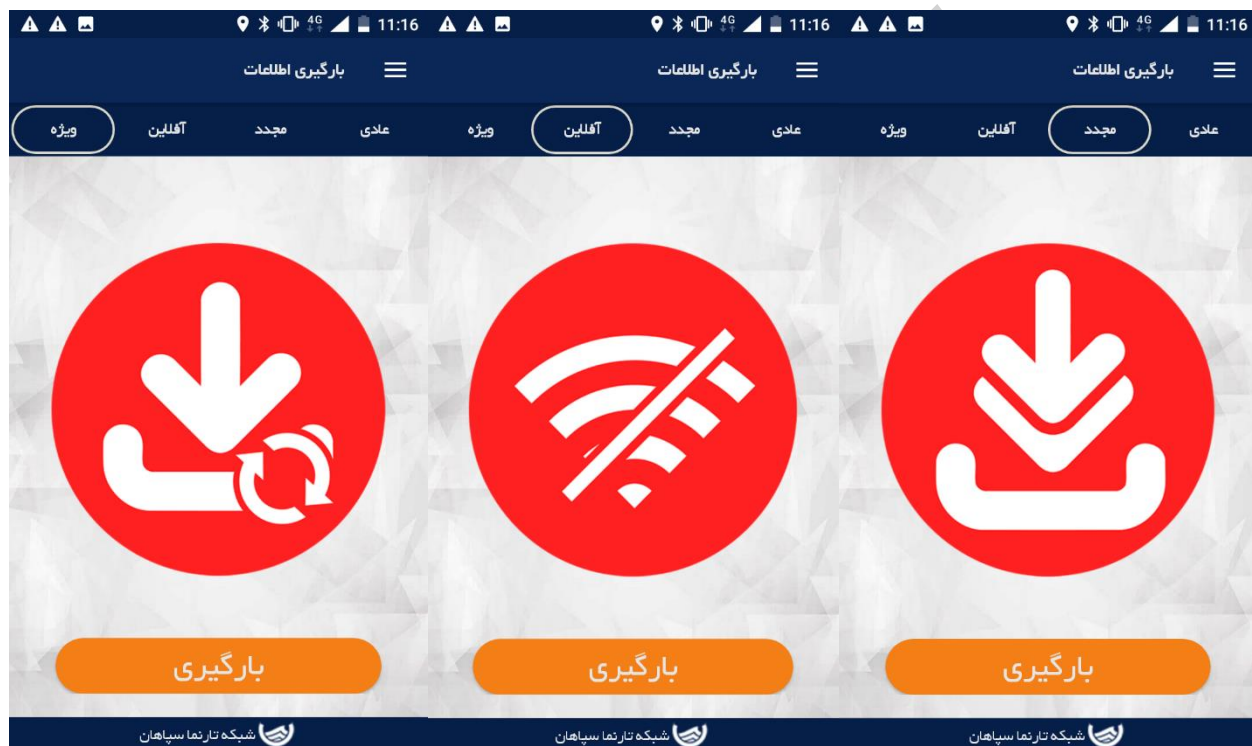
11:16 4G
بارگیری اطلاعات
عادی مجدد آفلاین ویژه
بارگیری
شبکه تارنما سپاهان

11:16 4G
بارگیری اطلاعات
عادی مجدد آفلاین ویژه
بارگیری
شبکه تارنما سپاهان

11:16 4G
بارگیری اطلاعات
عادی مجدد آفلاین ویژه
بارگیری
شبکه تارنما سپاهان